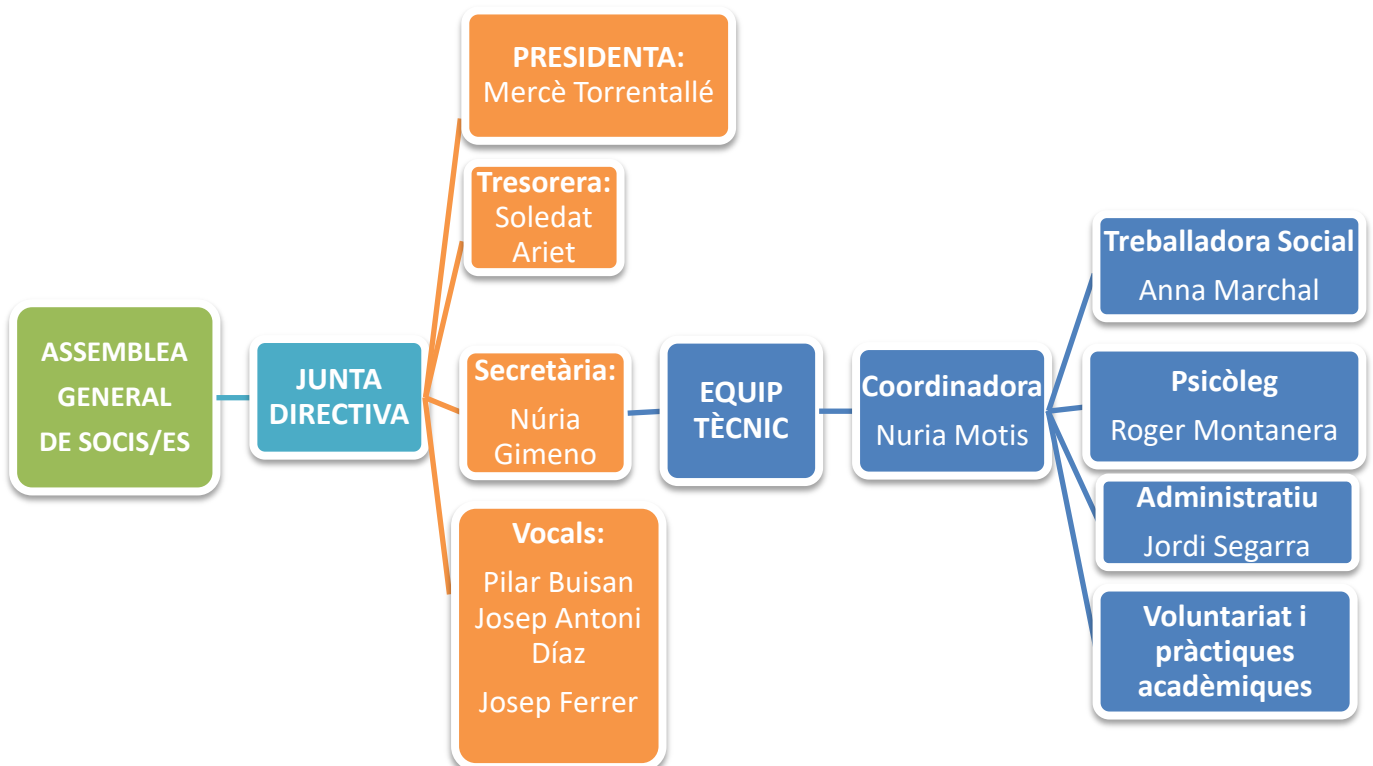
ASSEMBLEA GENERAL DE SOCIS/ES

JUNTA DIRECTIVA

PRESIDENTA:
Mercè Torrentallé

Tresorera:
Soledat Ariet

Secretària:
Núria Gimeno

Vocals:
Pilar Buisan
Josep Antoni Díaz
Josep Ferrer

EQUIP TÈCNIC

Coordinadora
Nuria Motis

Treballadora Social
Anna Marchal

Psicòleg
Roger Montanera

Administratiu
Jordi Segarra

Voluntariat i pràctiques acadèmiques